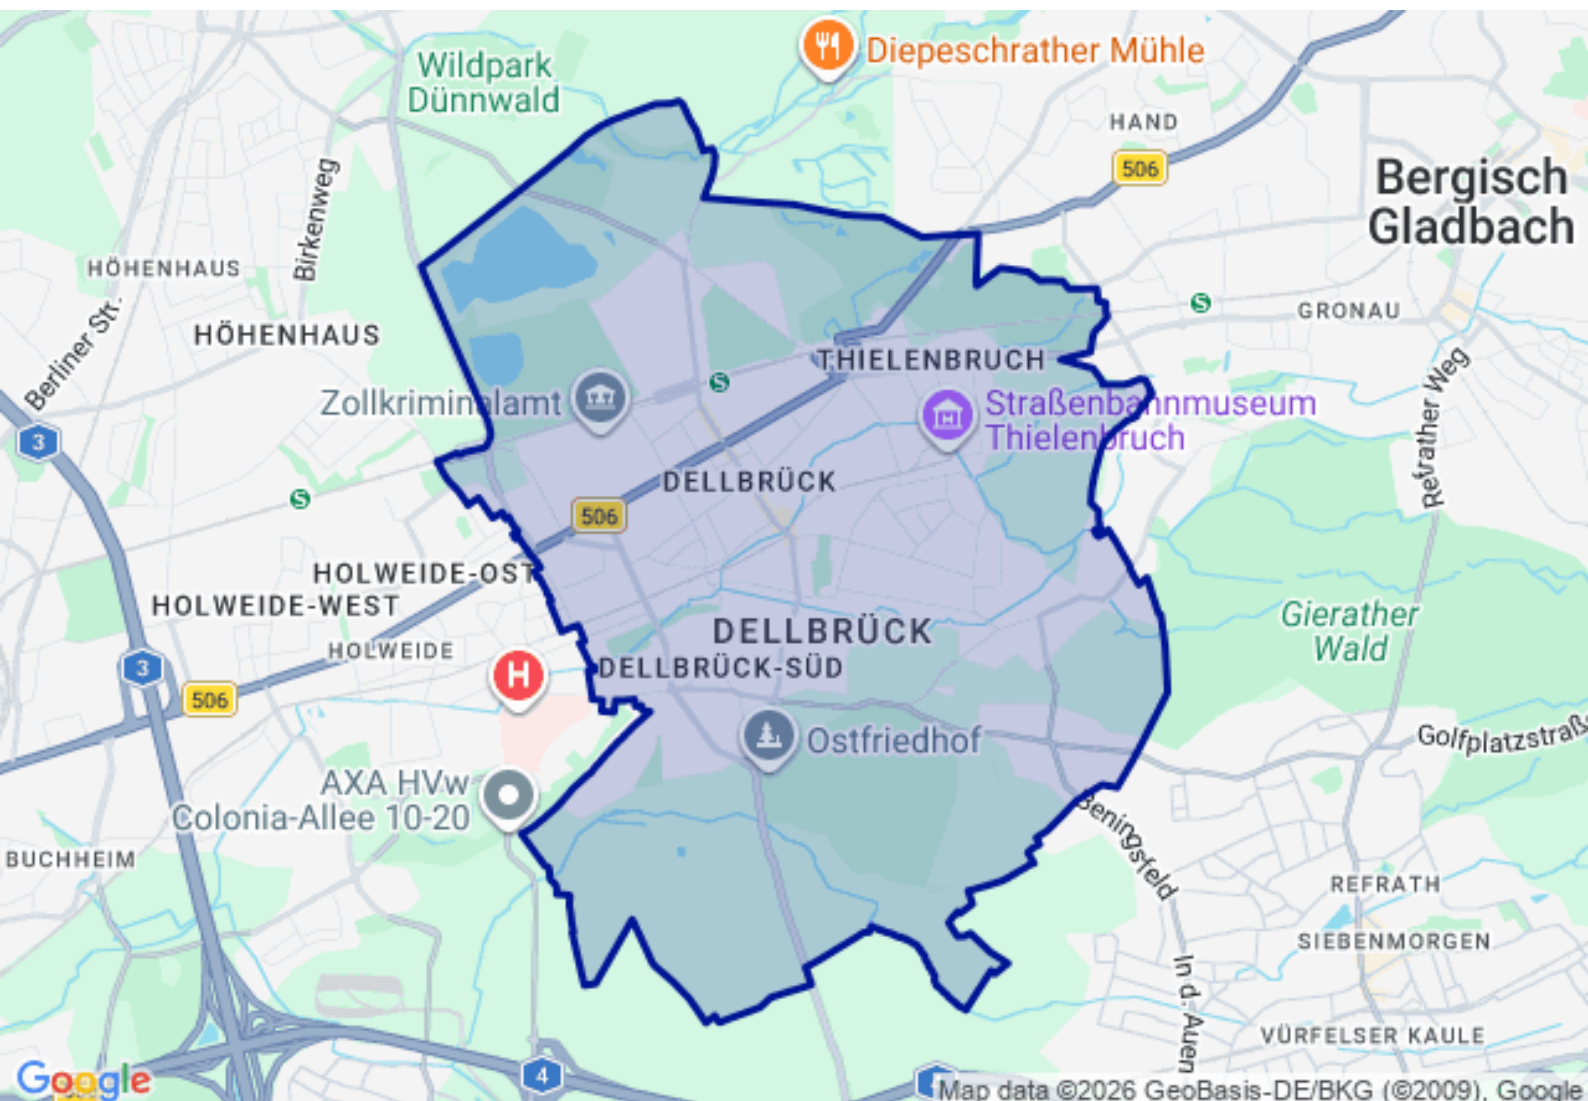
Diepeschrather Mühle

Wildpark Dünnwald

HAND

506

Bergisch Gladbach

Birkenweg

HÖHENHAUS

HÖHENHAUS

Berliner Str.

GRONAU

THIELENBRUCH

Zollkriminalamt

Straßenbahnmuseum Thielenbruch

3

Refrather Weg

DELLBRÜCK

506

HOLWEIDE-OST

HOLWEIDE-WEST

Gierather Wald

DELLBRÜCK

HOLWEIDE

DELLBRÜCK-SÜD

3

506

Ostfriedhof

Golfplatzstraß

AXA HVw Colonia-Allee 10-20

Beningsfeld

BUCHHEIM

REFRATH

SIEBENMORGEN

In d. Auen

VÜRFELSER KAULE

Google

4

Map data ©2026 GeoBasis-DE/BKG (©2009), Google